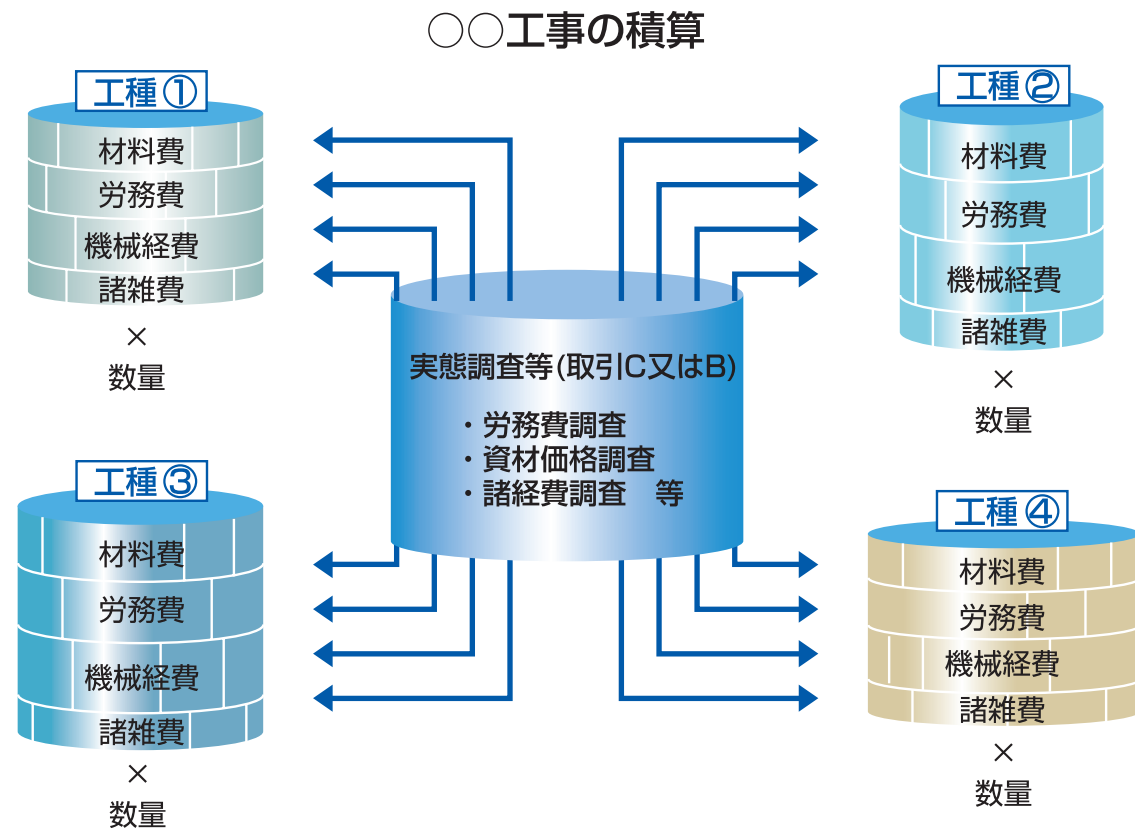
○○工事の積算

工種 ①
材料費
労務費
機械経費
諸雑費
×
数量

工種 ②
材料費
労務費
機械経費
諸雑費
×
数量

実態調査等(取引C又はB)
・労務費調査
・資材価格調査
・諸経費調査　等

工種 ③
材料費
労務費
機械経費
諸雑費
×
数量

工種 ④
材料費
労務費
機械経費
諸雑費
×
数量